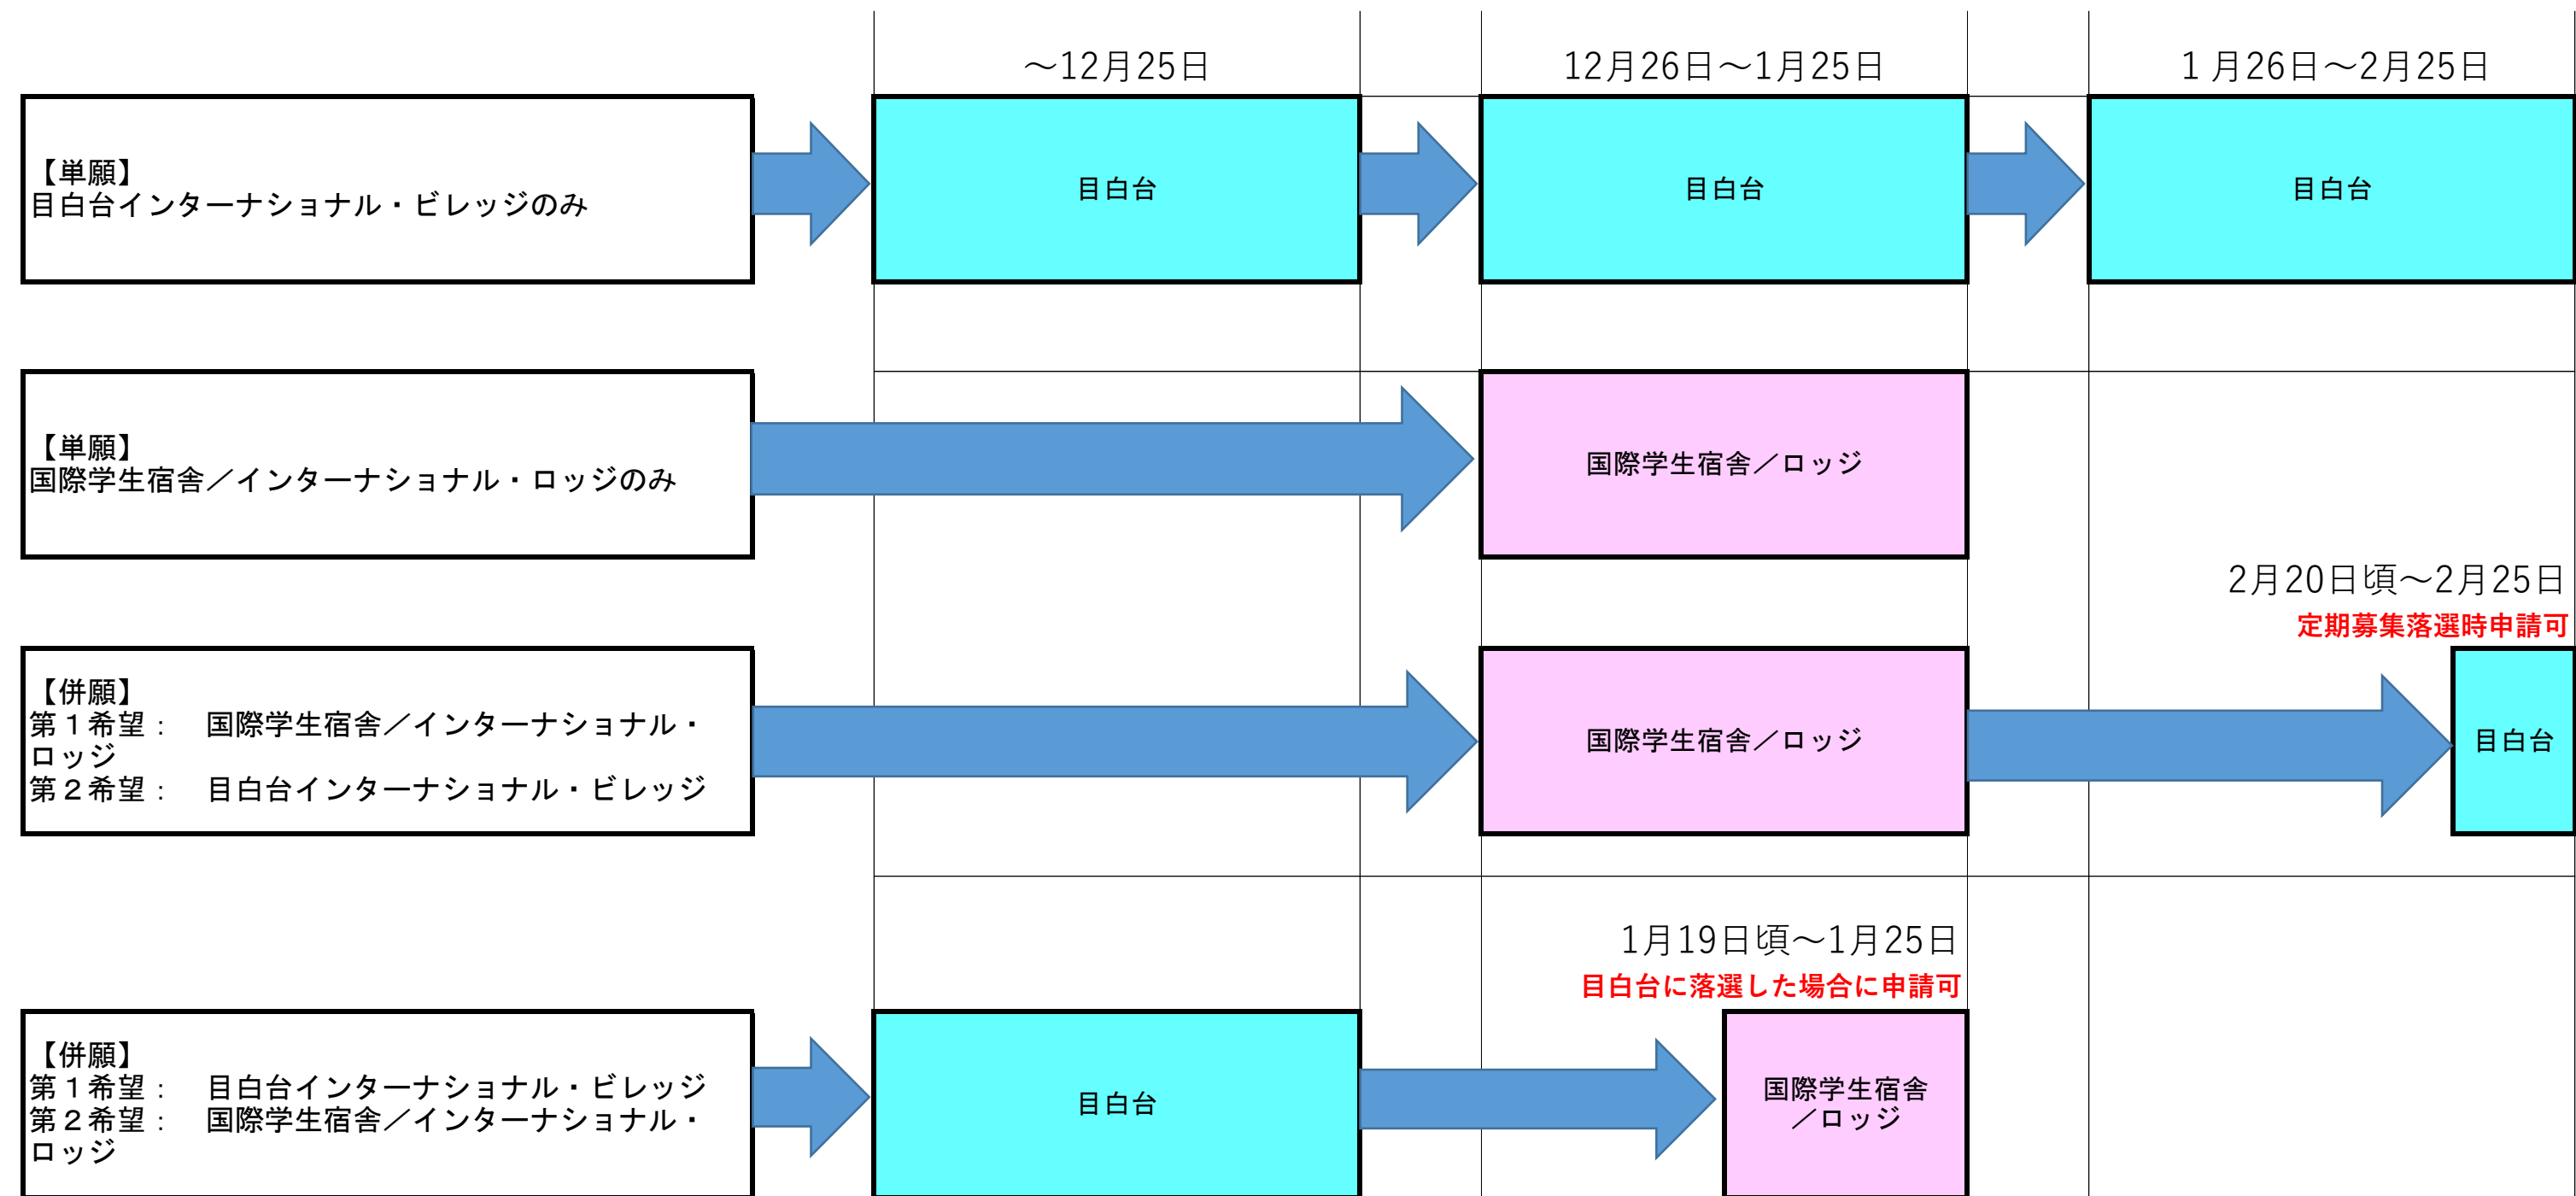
～12月25日

12月26日～1月25日

1 月26日～2月25日

【単願】
目白台インターナショナル・ビレッジのみ

目白台

目白台

目白台

【単願】
国際学生宿舎／インターナショナル・ロッジのみ

国際学生宿舎／ロッジ

2月20日頃～2月25日
定期募集落選時申請可

【併願】
第１希望： 国際学生宿舎／インターナショナル・ロッジ
第２希望： 目白台インターナショナル・ビレッジ

国際学生宿舎／ロッジ

目白台

1月19日頃～1月25日
目白台に落選した場合に申請可

【併願】
第１希望： 目白台インターナショナル・ビレッジ
第２希望： 国際学生宿舎／インターナショナル・ロッジ

目白台

国際学生宿舎／ロッジ